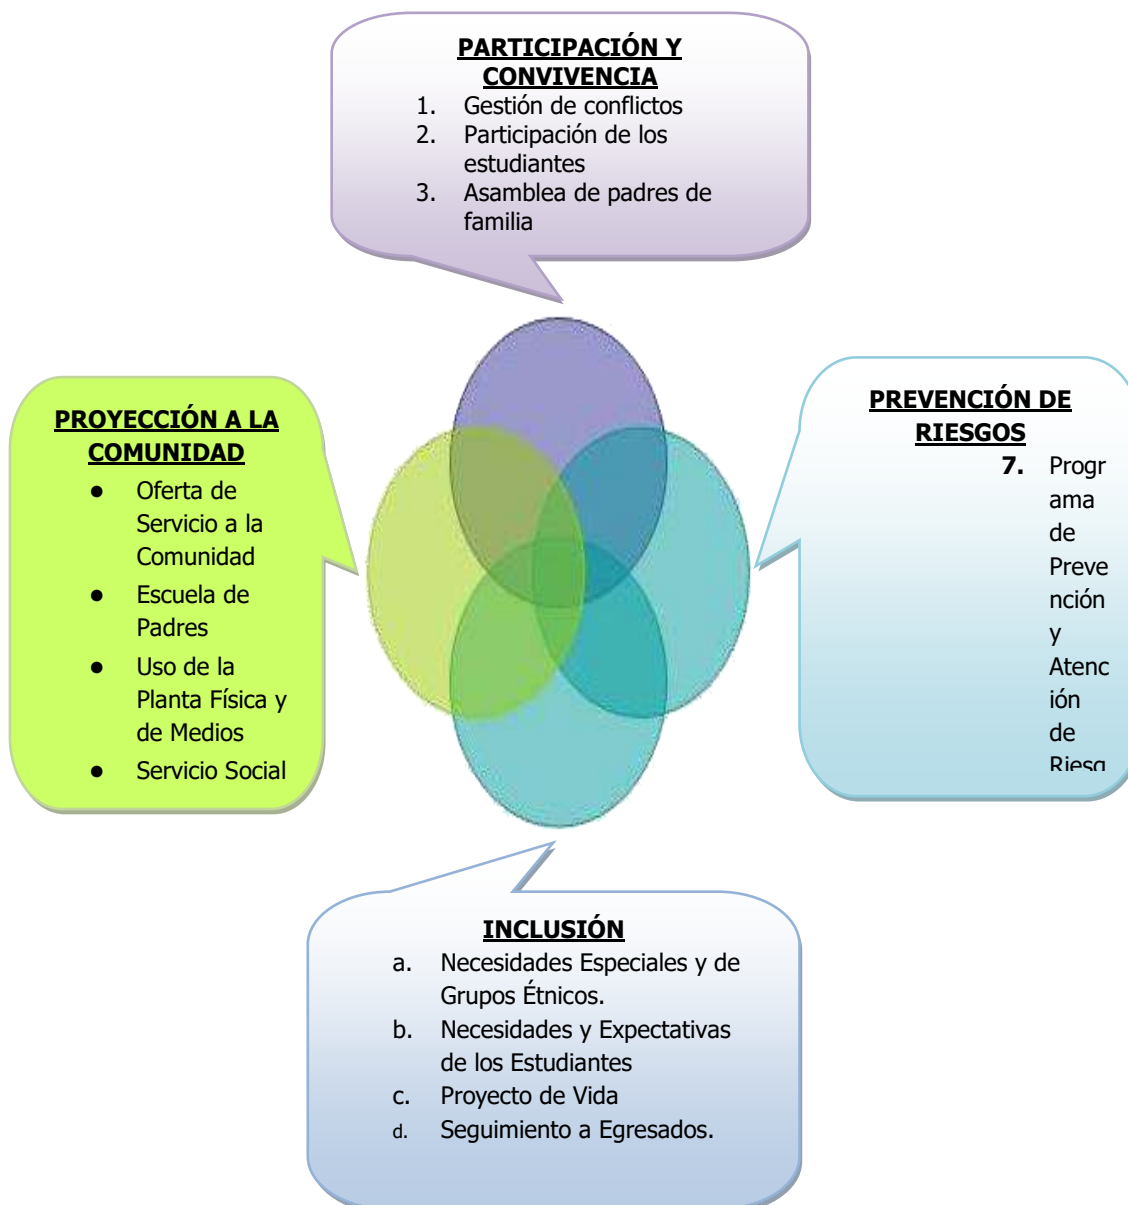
PARTICIPACIÓN Y CONVIVENCIA

1. Gestión de conflictos
2. Participación de los estudiantes
3. Asamblea de padres de familia

PROYECCIÓN A LA COMUNIDAD

- Oferta de Servicio a la Comunidad
- Escuela de Padres
- Uso de la Planta Física y de Medios
- Servicio Social

PREVENCIÓN DE RIESGOS

7. Programa de Prevención y Atención de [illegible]

INCLUSIÓN

a. Necesidades Especiales y de Grupos Étnicos.
b. Necesidades y Expectativas de los Estudiantes
c. Proyecto de Vida
d. Seguimiento a Egresados.